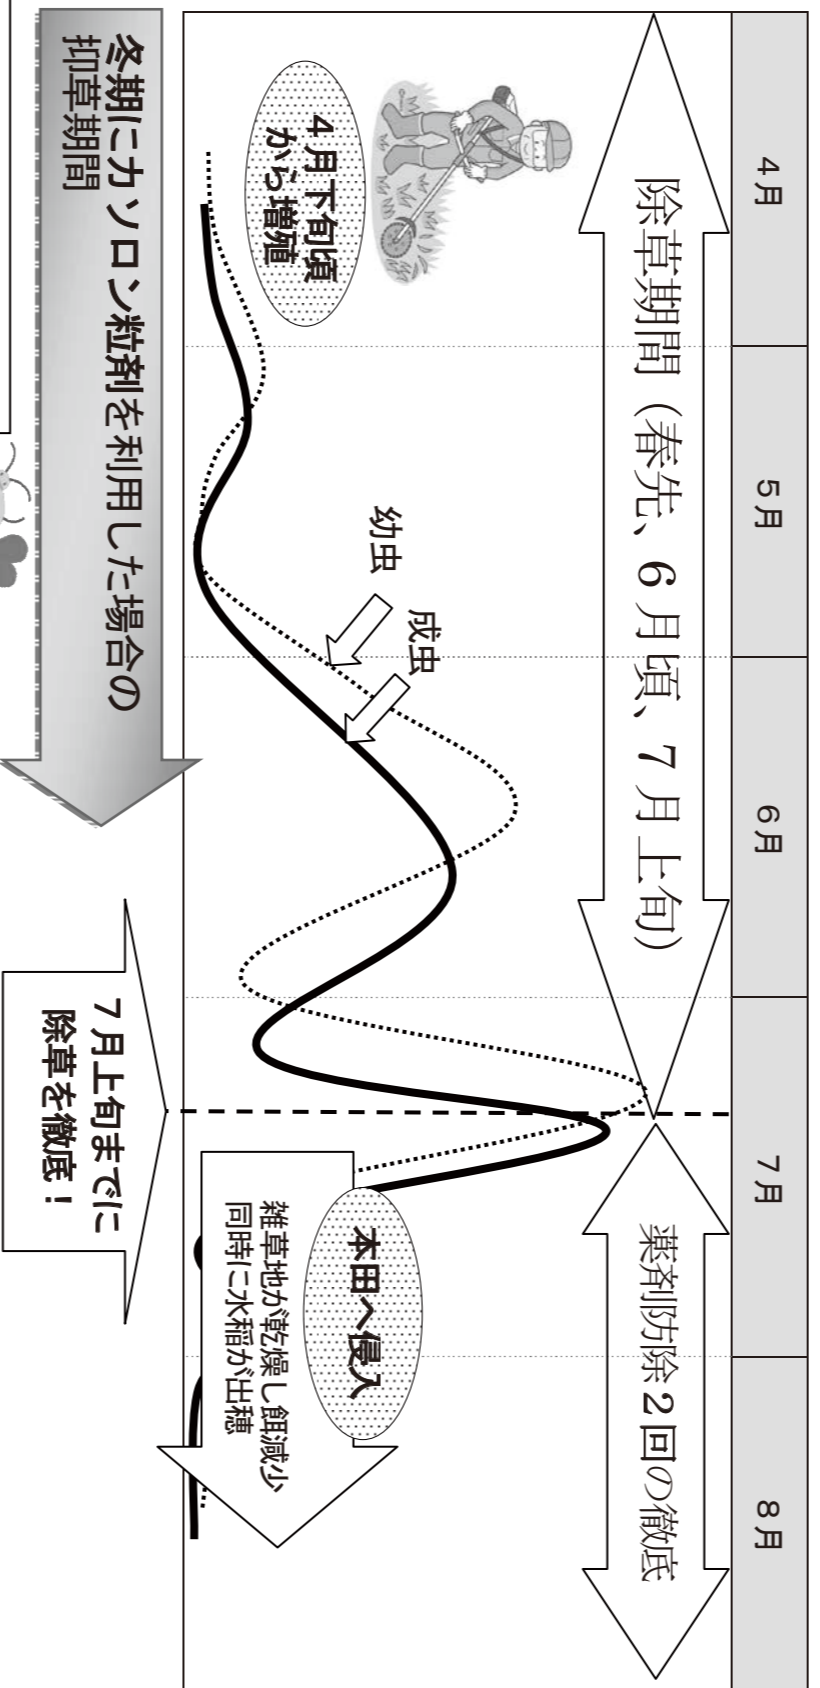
| 4月 | 5月 | 6月 | 7月 | 8月 |
|---|---|---|---|---|

除草期間（春先、6月頃、7月上旬）

薬剤防除2回の徹底

4月下旬頃から増殖

幼虫

成虫

本田へ侵入

雑草地が乾燥し餌減少
同時に水稲が出穂

7月上旬までに
除草を徹底！

冬期にカソロン粒剤を利用した場合の
抑草期間